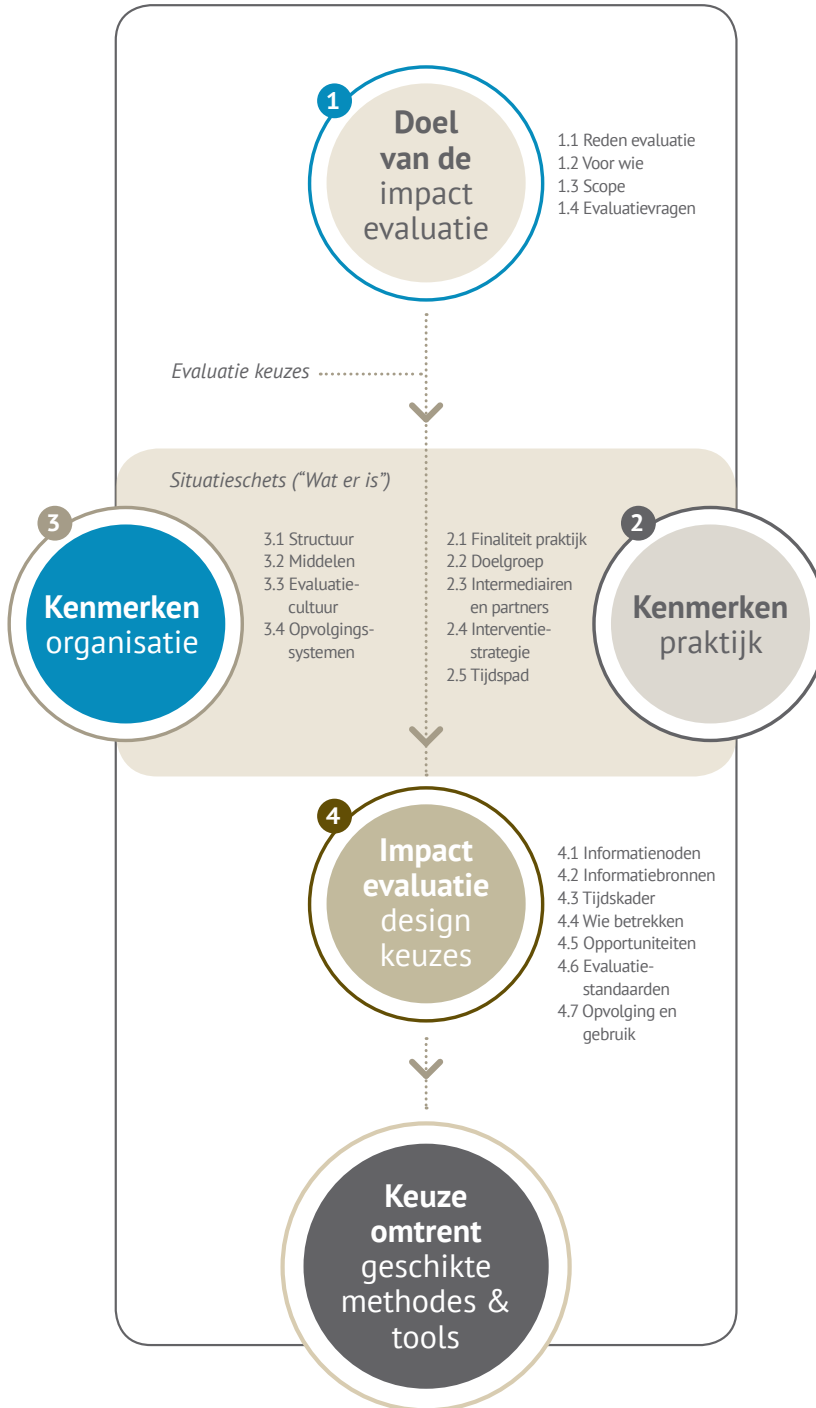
1
Doel van de impact evaluatie

1.1 Reden evaluatie
1.2 Voor wie
1.3 Scope
1.4 Evaluatievragen

Evaluatie keuzes

Situatieschets ("Wat er is")

3
Kenmerken organisatie

3.1 Structuur
3.2 Middelen
3.3 Evaluatiecultuur
3.4 Opvolgingssystemen

2.1 Finaliteit praktijk
2.2 Doelgroep
2.3 Intermediairen en partners
2.4 Interventiestrategie
2.5 Tijdspad

2
Kenmerken praktijk

4
Impact evaluatie design keuzes

4.1 Informatienoden
4.2 Informatiebronnen
4.3 Tijdskader
4.4 Wie betrekken
4.5 Opportuniteiten
4.6 Evaluatiestandaarden
4.7 Opvolging en gebruik

Keuze omtrent geschikte methodes & tools